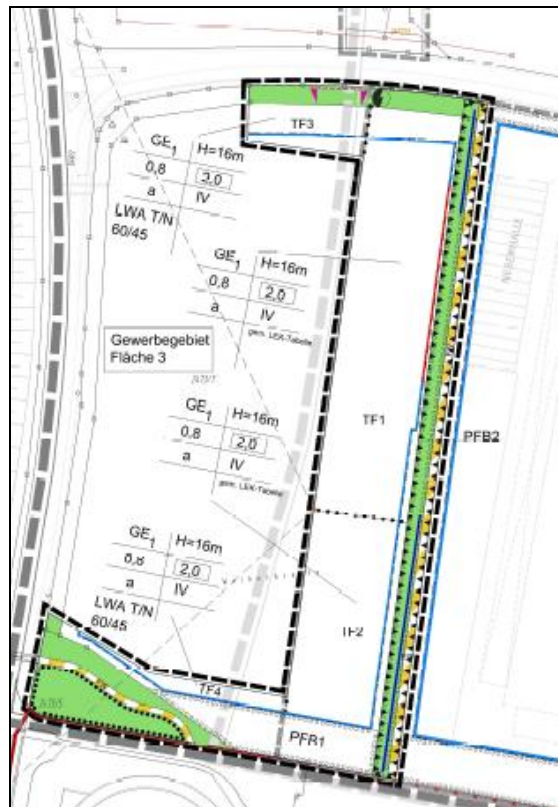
TF3

$GE_1$ H=16m
0,8 3,0
a IV
LWA T/N
60/45

$GE_1$ H=16m
0,8 2,0
a IV
gem. LEK-Tabelle

Gewerbegebiet
Fläche 3

$GE_1$ H=16m
0,8 2,0
a IV
gem. LEK-Tabelle

TF1

PFB2

$GE_1$ H=16m
0,8 2,0
a IV
LWA T/N
60/45

TF2

TF4

PFR1